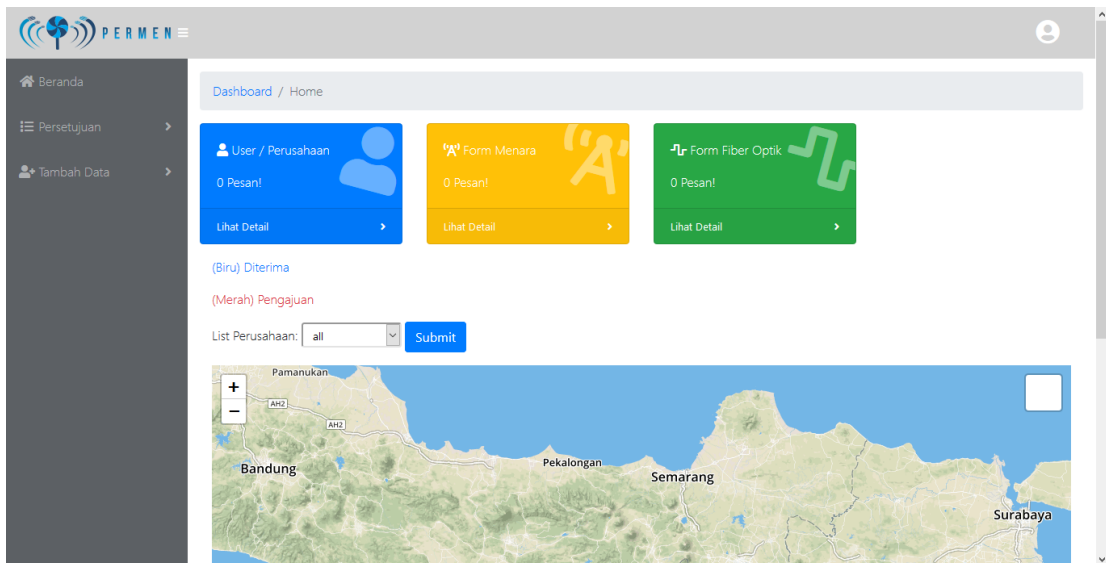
PERMEN

Beranda

Persetujuan

Tambah Data

Dashboard / Home

User / Perusahaan

0 Pesan!

Lihat Detail

Form Menara

0 Pesan!

Lihat Detail

Form Fiber Optik

0 Pesan!

Lihat Detail

(Biru) Diterima

(Merah) Pengajuan

List Perusahaan: all

Submit

+
−

Pamanukan

AH2

AH2

Bandung

Pekalongan

Semarang

Surabaya